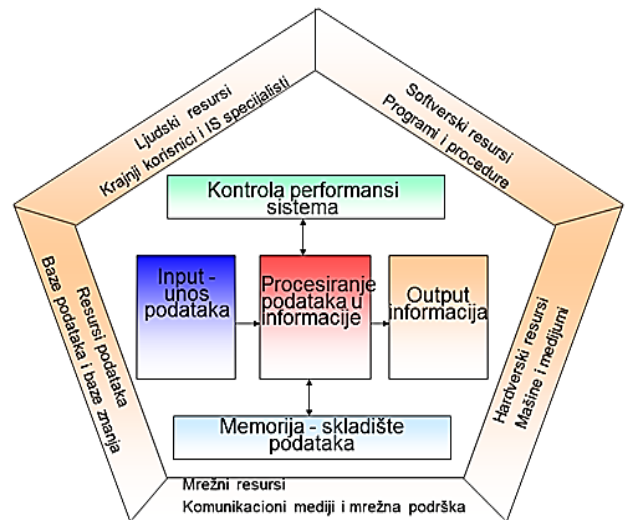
Ljudski resursi
Krajnji korisnici i IS specijalisti

Softverski resursi
Programi i procedure

Kontrola performansi sistema

Input - unos podataka

Procesiranje podataka u informacije

Output informacija

Resursi podataka
Baze podataka i baze znanja

Hardverski resursi
Mašine i medijumi

Memorija - skladište podataka

Mrežni resursi
Komunikacioni mediji i mrežna podrška